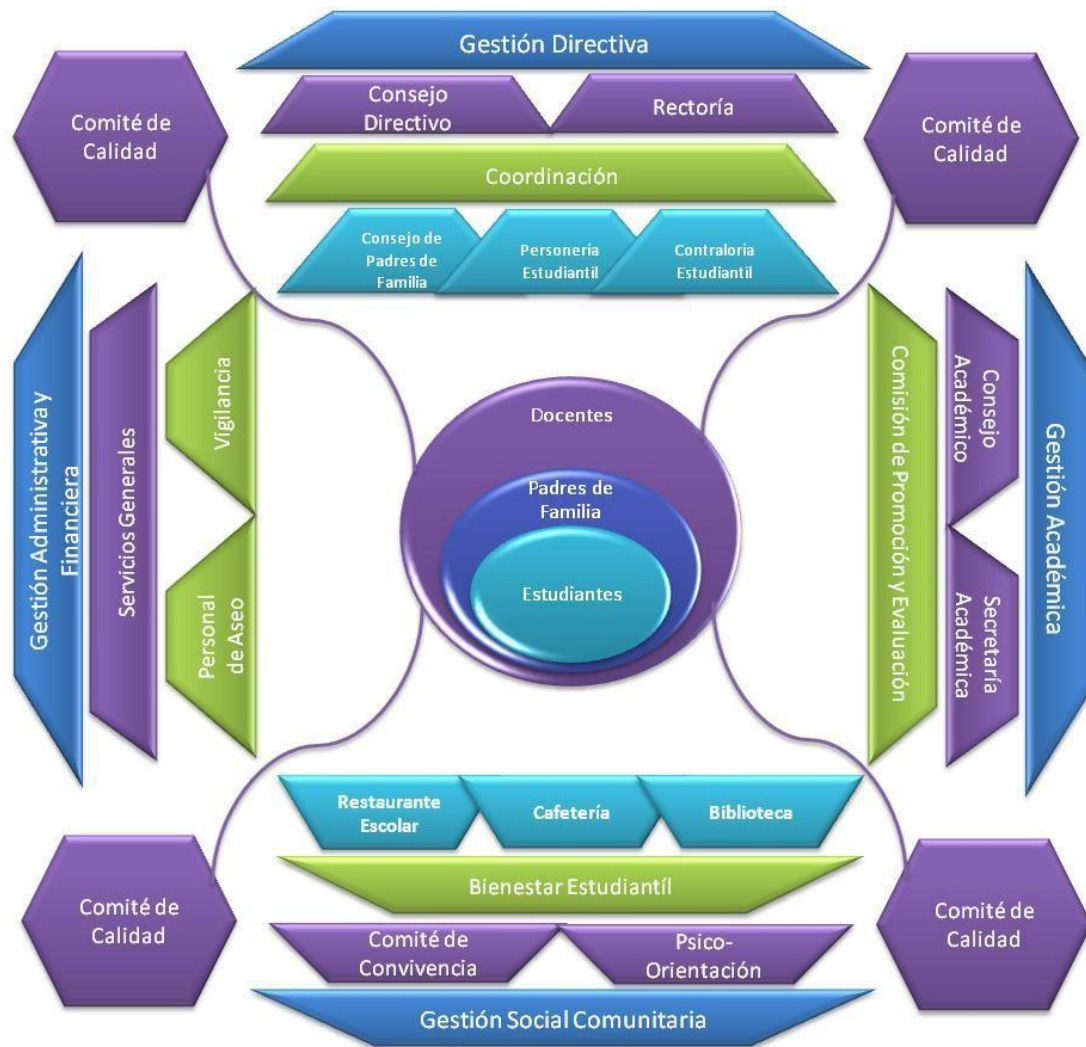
Gestión Directiva

Comité de Calidad

Consejo Directivo

Rectoría

Comité de Calidad

Coordinación

Consejo de Padres de Familia

Personeria Estudiantil

Contraloria Estudiantil

Gestión Administrativa y Financiera

Servicios Generales

Vigilancia

Personal de Aseo

Docentes

Padres de Familia

Estudiantes

Comisión de Promoción y Evaluación

Consejo Académico

Secretaría Académica

Gestión Académica

Restaurante Escolar

Cafetería

Biblioteca

Comité de Calidad

Bienestar Estudiantíl

Comité de Calidad

Comité de Convivencia

Psico-Orientación

Gestión Social Comunitaria